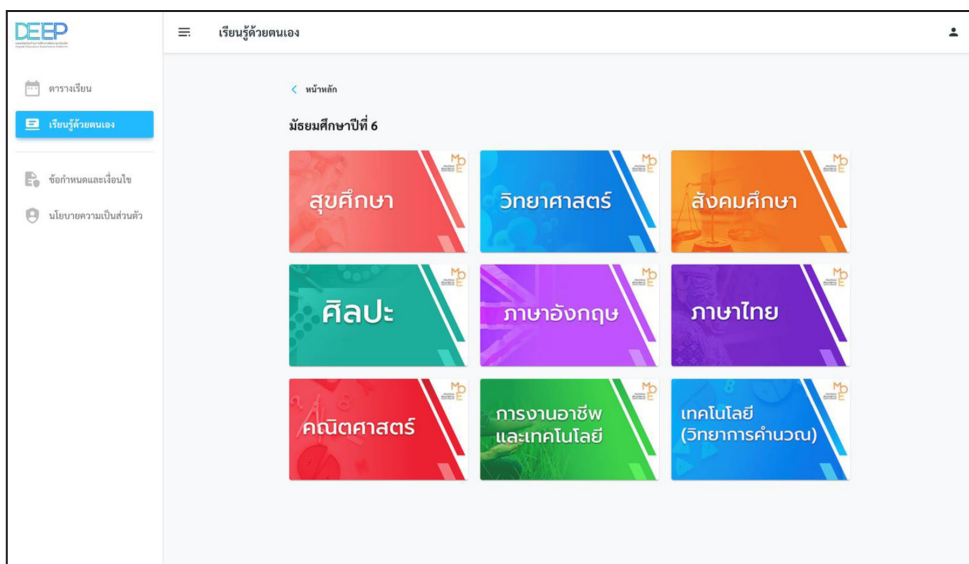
DEEP

เรียนรู้ด้วยตนเอง

ตารางเรียน
เรียนรู้ด้วยตนเอง
ข้อกำหนดและเงื่อนไข
นโยบายความเป็นส่วนตัว

< หน้าหลัก

มัธยมศึกษาปีที่ 6

สุขศึกษา
วิทยาศาสตร์
สังคมศึกษา
ศิลปะ
ภาษาอังกฤษ
ภาษาไทย
คณิตศาสตร์
การงานอาชีพและเทคโนโลยี
เทคโนโลยี (วิทยาการคำนวณ)